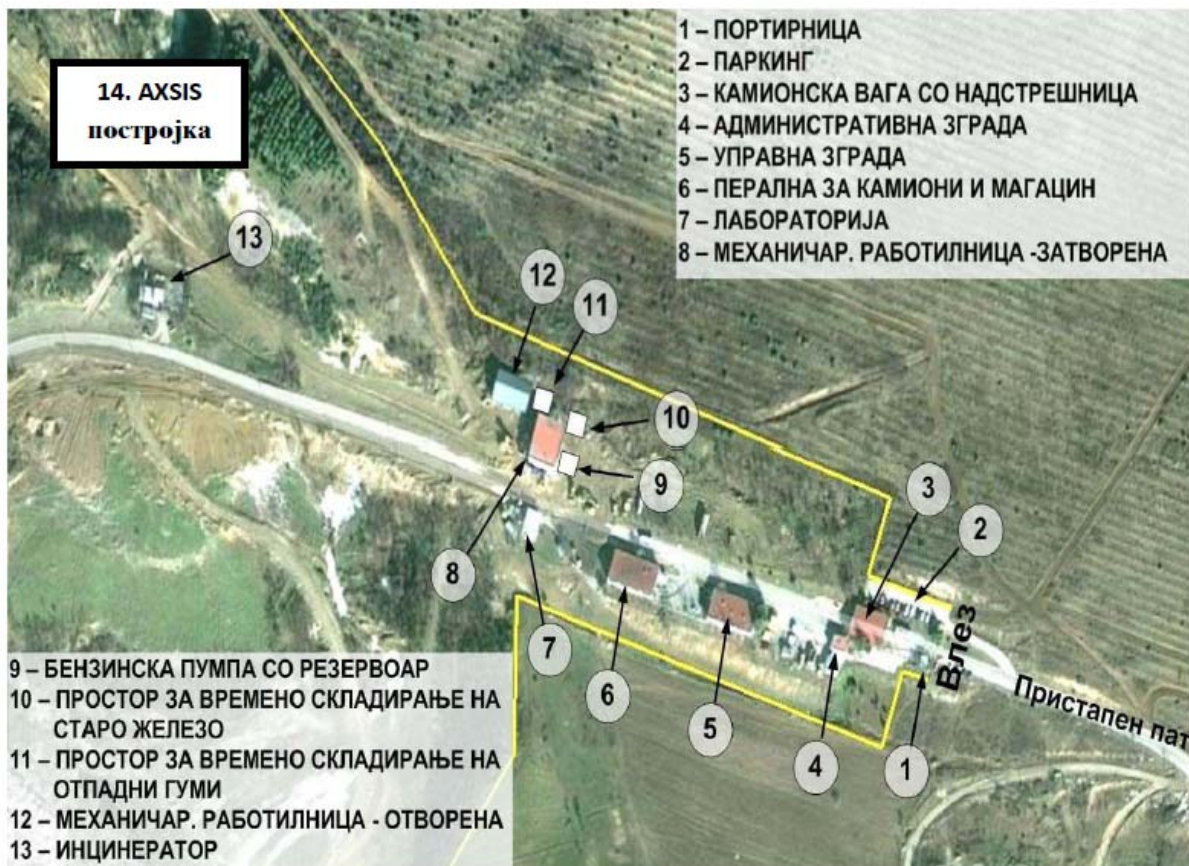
14. AXSIS постројка

1 – ПОРТИРНИЦА
2 – ПАРКИНГ
3 – КАМИОНСКА ВАГА СО НАДСТРЕШНИЦА
4 – АДМИНИСТРАТИВНА ЗГРАДА
5 – УПРАВНА ЗГРАДА
6 – ПЕРАЛНА ЗА КАМИОНИ И МАГАЦИН
7 – ЛАБОРАТОРИЈА
8 – МЕХАНИЧАР. РАБОТИЛНИЦА -ЗАТВОРЕНА

13
12
11
10
9
8
7
6
5
4
3
2
1

Влез
Пристапен пат

9 – БЕНЗИНСКА ПУМПА СО РЕЗЕРВОАР
10 – ПРОСТОР ЗА ВРЕМЕНО СКЛАДИРАЊЕ НА СТАРО ЖЕЛЕЗО
11 – ПРОСТОР ЗА ВРЕМЕНО СКЛАДИРАЊЕ НА ОТПАДНИ ГУМИ
12 – МЕХАНИЧАР. РАБОТИЛНИЦА - ОТВОРЕНА
13 – ИНЦИНЕРАТОР